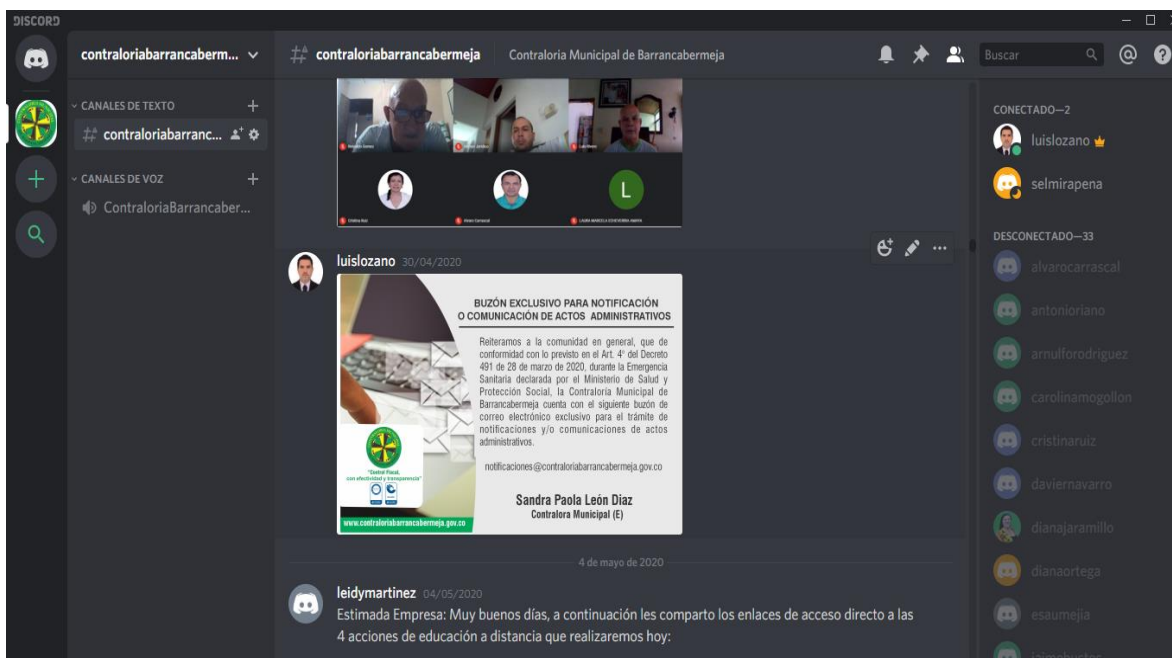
DISCORD

contraloriabarrancaberm...

CANALES DE TEXTO

# contraloriabarranc...

CANALES DE VOZ

ContraloriaBarrancaber...

# contraloriabarrancabermeja Contraloria Municipal de Barrancabermeja

Buscar

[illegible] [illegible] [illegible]

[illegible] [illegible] L

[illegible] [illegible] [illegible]

luislozano 30/04/2020

BUZÓN EXCLUSIVO PARA NOTIFICACIÓN O COMUNICACIÓN DE ACTOS ADMINISTRATIVOS

Reiteramos a la comunidad en general, que de conformidad con lo previsto en el Art. 4° del Decreto 491 de 28 de marzo de 2020, durante la Emergencia Sanitaria declarada por el Ministerio de Salud y Protección Social, la Contraloría Municipal de Barrancabermeja cuenta con el siguiente buzón de correo electrónico exclusivo para el trámite de notificaciones y/o comunicaciones de actos administrativos.

notificaciones@contraloriabarrancabermeja.gov.co

Sandra Paola León Diaz
Contralora Municipal (E)

"Control Fiscal, con efectividad y transparencia"

www.contraloriabarrancabermeja.gov.co

4 de mayo de 2020

leidymartinez 04/05/2020
Estimada Empresa: Muy buenos días, a continuación les comparto los enlaces de acceso directo a las 4 acciones de educación a distancia que realizaremos hoy:

CONECTADO—2
luislozano
selmirapena

DESCONECTADO—33
alvarocarrascal
antonioriano
arnulforodriguez
carolinamogollon
cristinaruiz
daviernavarro
dianajaramillo
dianaortega
esaumejia